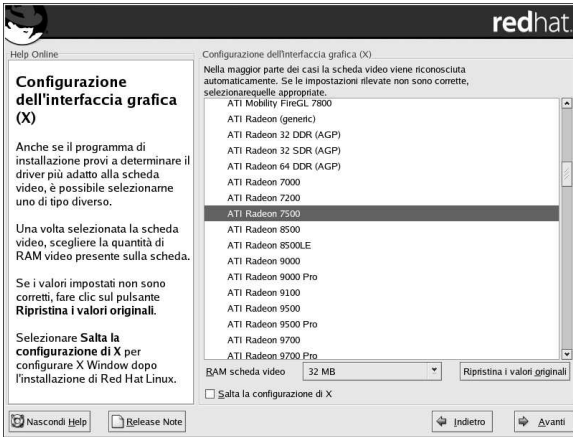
redhat.

Help Online

Configurazione dell'interfaccia grafica (X)

Anche se il programma di installazione provi a determinare il driver più adatto alla scheda video, è possibile selezionarne uno di tipo diverso.

Una volta selezionata la scheda video, scegliere la quantità di RAM video presente sulla scheda.

Se i valori impostati non sono corretti, fare clic sul pulsante **Ripristina i valori originali**.

Selezionare **Salta la configurazione di X** per configurare X Window dopo l'installazione di Red Hat Linux.

Configurazione dell'interfaccia grafica (X)

Nella maggior parte dei casi la scheda video viene riconosciuta automaticamente. Se le impostazioni rilevate non sono corrette, selezionarequelle appropriate.

ATI Mobility FireGL 7800
ATI Radeon (generic)
ATI Radeon 32 DDR (AGP)
ATI Radeon 32 SDR (AGP)
ATI Radeon 64 DDR (AGP)
ATI Radeon 7000
ATI Radeon 7200
ATI Radeon 7500
ATI Radeon 8500
ATI Radeon 8500LE
ATI Radeon 9000
ATI Radeon 9000 Pro
ATI Radeon 9100
ATI Radeon 9500
ATI Radeon 9500 Pro
ATI Radeon 9700
ATI Radeon 9700 Pro

RAM scheda video 32 MB

Ripristina i valori originali

Salta la configurazione di X

Nascondi Help

Release Note

Indietro

Avanti